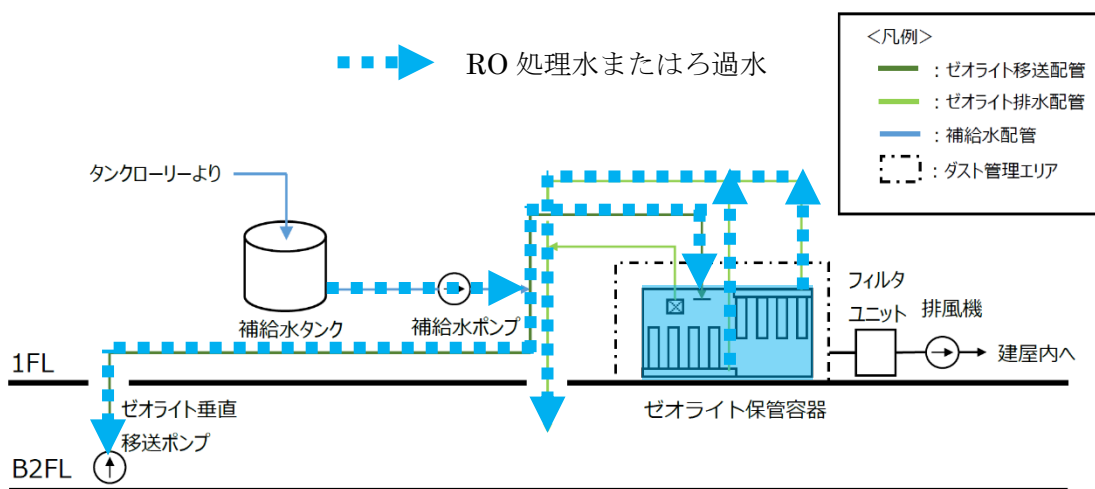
RO 処理水またはろ過水

<凡例>
：ゼオライト移送配管
：ゼオライト排水配管
：補給水配管
：ダスト管理エリア

タンクローリーより

補給水タンク

補給水ポンプ

フィルタ
ユニット

排風機

建屋内へ

1FL

ゼオライト垂直
移送ポンプ

ゼオライト保管容器

B2FL